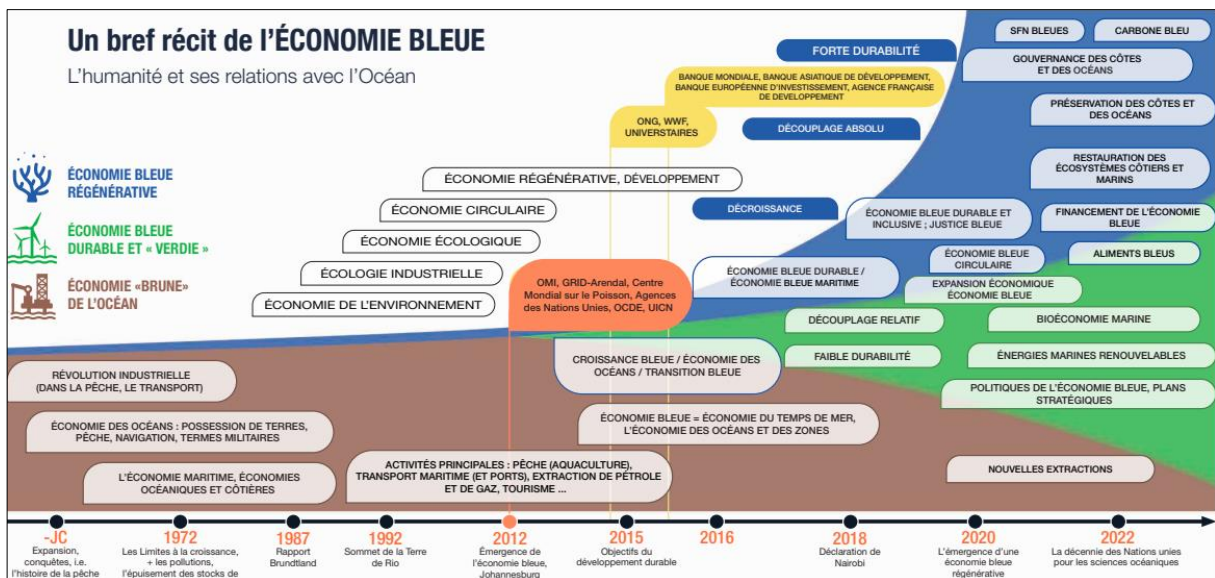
Un bref récit de l'ÉCONOMIE BLEUE
L'humanité et ses relations avec l'Océan

ÉCONOMIE BLEUE RÉGÉNÉRATIVE
ÉCONOMIE BLEUE DURABLE ET « VERDIE »
ÉCONOMIE «BRUNE» DE L'OCÉAN

FORTE DURABILITÉ
BANQUE MONDIALE, BANQUE ASIATIQUE DE DÉVELOPPEMENT, BANQUE EUROPÉENNE D'INVESTISSEMENT, AGENCE FRANÇAISE DE DEVELOPPEMENT
ONG, WWF, UNIVERSTAIRES
DÉCOUPLAGE ABSOLU
SFN BLEUES
CARBONE BLEU
GOUVERNANCE DES CÔTES ET DES OCÉANS
PRÉSERVATION DES CÔTES ET DES OCÉANS
RESTAURATION DES ÉCOSYSTÈMES CÔTIERS ET MARINS
ÉCONOMIE RÉGÉNÉRATIVE, DÉVELOPPEMENT
ÉCONOMIE CIRCULAIRE
ÉCONOMIE ÉCOLOGIQUE
ÉCOLOGIE INDUSTRIELLE
ÉCONOMIE DE L'ENVIRONNEMENT
DÉCROISSANCE
ÉCONOMIE BLEUE DURABLE ET INCLUSIVE ; JUSTICE BLEUE
FINANCEMENT DE L'ÉCONOMIE BLEUE
ÉCONOMIE BLEUE CIRCULAIRE
ALIMENTS BLEUS
OMI, GRID-Arendal, Centre Mondial sur le Poisson, Agences des Nations Unies, OCDE, UICN
ÉCONOMIE BLEUE DURABLE / ÉCONOMIE BLEUE MARITIME
EXPANSION ÉCONOMIQUE ÉCONOMIE BLEUE
DÉCOUPLAGE RELATIF
BIOÉCONOMIE MARINE
FAIBLE DURABILITÉ
ÉNERGIES MARINES RENOUVELABLES
CROISSANCE BLEUE / ÉCONOMIE DES OCÉANS / TRANSITION BLEUE
POLITIQUES DE L'ÉCONOMIE BLEUE, PLANS STRATÉGIQUES
RÉVOLUTION INDUSTRIELLE (DANS LA PÊCHE, LE TRANSPORT)
ÉCONOMIE DES OCÉANS : POSSESSION DE TERRES, PÊCHE, NAVIGATION, TERMES MILITAIRES
ÉCONOMIE BLEUE = ÉCONOMIE DU TEMPS DE MER, L'ÉCONOMIE DES OCÉANS ET DES ZONES
L'ÉCONOMIE MARITIME, ÉCONOMIES OCÉANIQUES ET CÔTIÈRES
ACTIVITÉS PRINCIPALES : PÊCHE (AQUACULTURE), TRANSPORT MARITIME (ET PORTS), EXTRACTION DE PÉTROLE ET DE GAZ, TOURISME ...
NOUVELLES EXTRACTIONS

-JC
Expansion, conquêtes, i.e. l'histoire de la pêche
1972
Les Limites à la croissance, + les pollutions, l'épuisement des stocks de
1987
Rapport Brundtland
1992
Sommet de la Terre de Rio
2012
Émergence de l'économie bleue, Johannesburg
2015
Objectifs du développement durable
2016
2018
Déclaration de Nairobi
2020
L'émergence d'une économie bleue régénérative
2022
La décennie des Nations unies pour les sciences océaniques